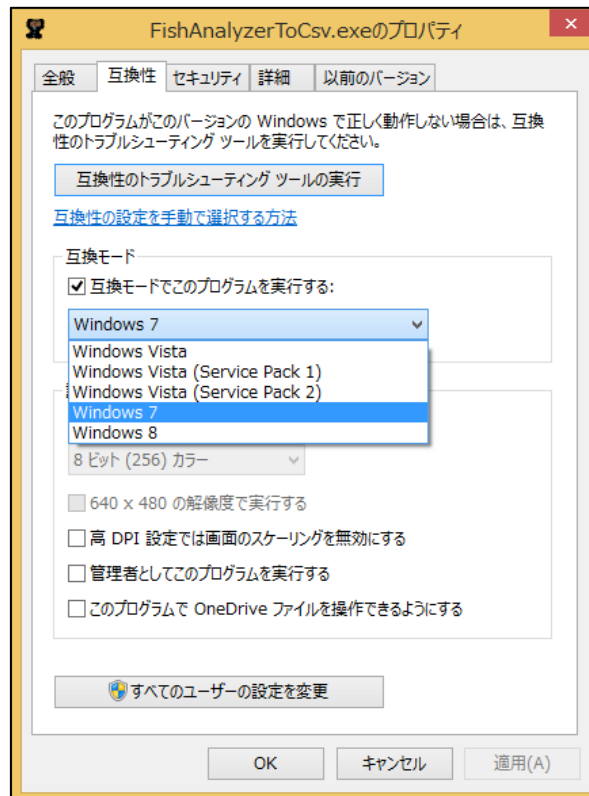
FishAnalyzerToCsv.exeのプロパティ

✕

全般 互換性 セキュリティ 詳細 以前のバージョン

このプログラムがこのバージョンの Windows で正しく動作しない場合は、互換性のトラブルシューティング ツールを実行してください。

互換性のトラブルシューティング ツールの実行

互換性の設定を手動で選択する方法

互換モード

☑ 互換モードでこのプログラムを実行する:

Windows 7

Windows Vista
Windows Vista (Service Pack 1)
Windows Vista (Service Pack 2)
Windows 7
Windows 8

8 ビット (256) カラー

640 x 480 の解像度で実行する

高 DPI 設定では画面のスケーリングを無効にする

管理者としてこのプログラムを実行する

このプログラムで OneDrive ファイルを操作できるようにする

すべてのユーザーの設定を変更

OK キャンセル 適用(A)